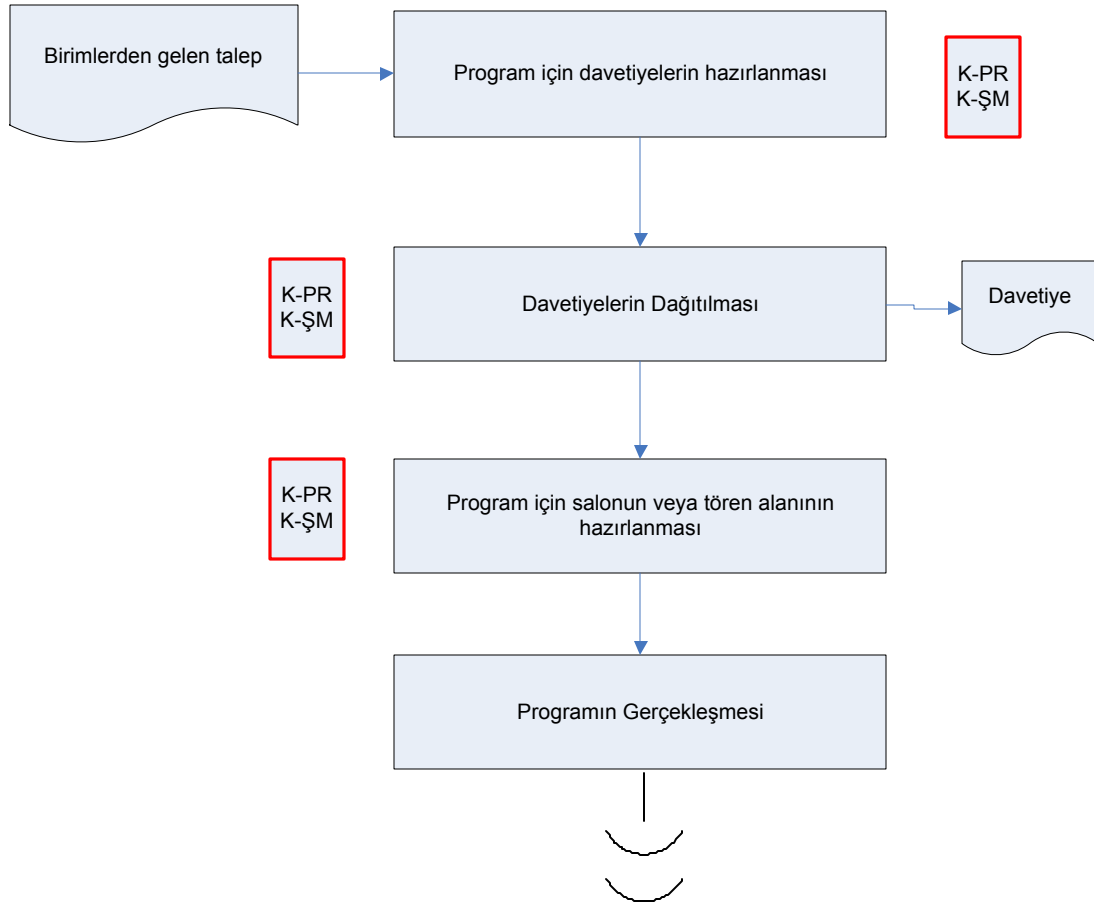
Birimlerden gelen talep

Program için davetiyelerin hazırlanması

K-PR
K-ŞM

K-PR
K-ŞM

Davetiyelerin Dağıtılması

Davetiye

K-PR
K-ŞM

Program için salonun veya tören alanının hazırlanması

Programın Gerçekleşmesi